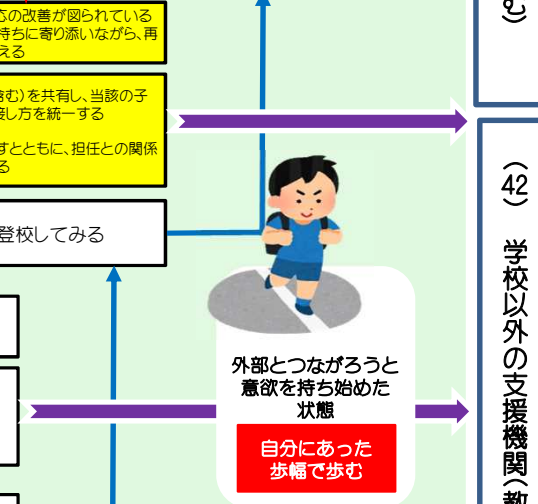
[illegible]の改善が図られている
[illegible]持ちに寄り添いながら、再
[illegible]える

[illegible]含む)を共有し、当該の子
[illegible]接し方を統一する

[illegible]すとともに、担任との関係
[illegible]る

登校してみる

外部とつながろうと意欲を持ち始めた状態

自分にあった歩幅で歩む

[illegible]む)

(42) 学校以外の支援機関(教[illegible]